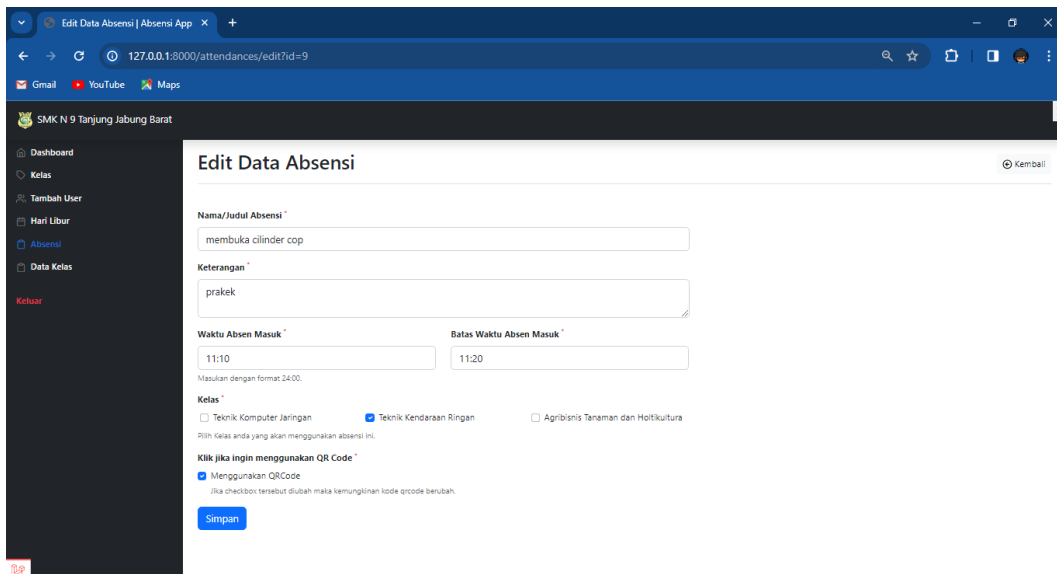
Edit Data Absensi | Absensi App ×
+

127.0.0.1:8000/attendances/edit?id=9

Gmail YouTube Maps

SMK N 9 Tanjung Jabung Barat

Dashboard
Kelas
Tambah User
Hari Libur
Absensi
Data Kelas

Keluar

Edit Data Absensi

Kembali

Nama/Judul Absensi *
membuka cilinder cop

Keterangan *
prakek

Waktu Absen Masuk *
11:10
Masukan dengan format 24:00.

Batas Waktu Absen Masuk *
11:20

Kelas *
Teknik Komputer Jaringan
Teknik Kendaraan Ringan
Agribisnis Tanaman dan Holtikultura
Pilih Kelas anda yang akan menggunakan absensi ini.

Klik jika ingin menggunakan QR Code *
Menggunakan QRCode
Jika checkbox tersebut diubah maka kemungkinan kode qrcode berubah.

Simpan